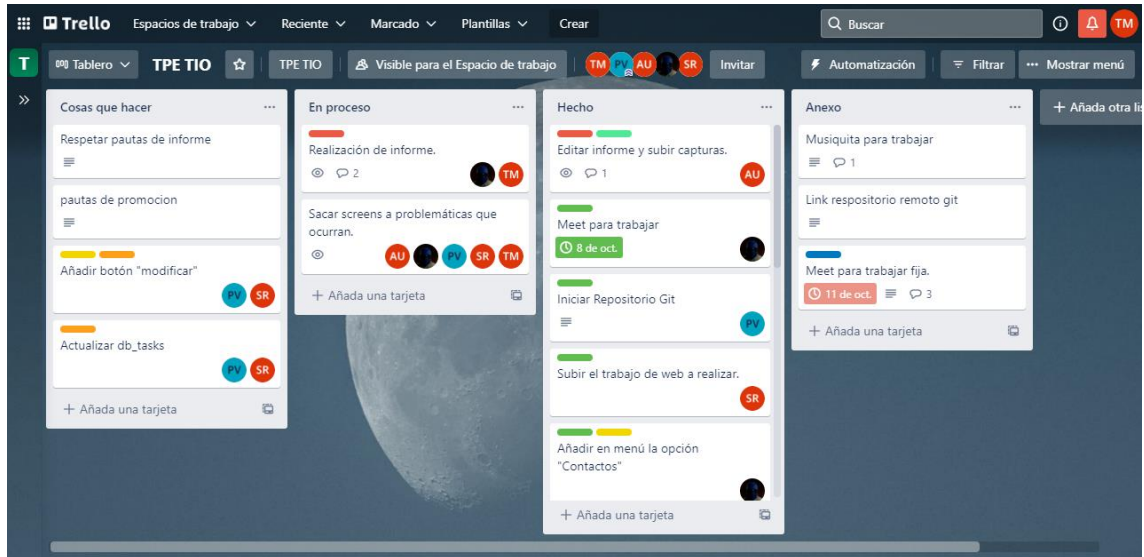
Trello Espacios de trabajo Reciente Marcado Plantillas Crear Buscar TM

T Tablero TPE TIO TPE TIO Visible para el Espacio de trabajo TM PV AU SR Invitar Automatización Filtrar Mostrar menú

Cosas que hacer ...

Respetar pautas de informe

pautas de promocion

Añadir botón "modificar"
PV SR

Actualizar db_tasks
PV SR

+ Añada una tarjeta

En proceso ...

Realización de informe.
2 TM

Sacar screens a problemáticas que ocurran.
AU PV SR TM

+ Añada una tarjeta

Hecho ...

Editar informe y subir capturas.
1 AU

Meet para trabajar
8 de oct.

Iniciar Repositorio Git
PV

Subir el trabajo de web a realizar.
SR

Añadir en menú la opción "Contactos"

+ Añada una tarjeta

Anexo ...

Musiquita para trabajar
1

Link respositorio remoto git

Meet para trabajar fija.
11 de oct. 3

+ Añada una tarjeta

+ Añada otra lis